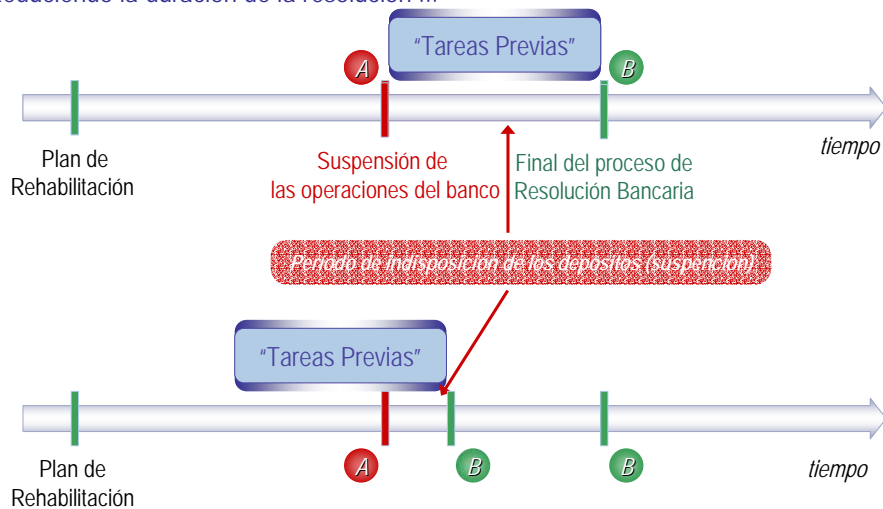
reduciendo la duración de la resolución ...

"Tareas Previas"

A

B

Plan de Rehabilitación

Suspensión de las operaciones del banco

Final del proceso de Resolución Bancaria

tiempo

Período de indisposición de los depósitos (suspención)

"Tareas Previas"

Plan de Rehabilitación

A

B

B

tiempo